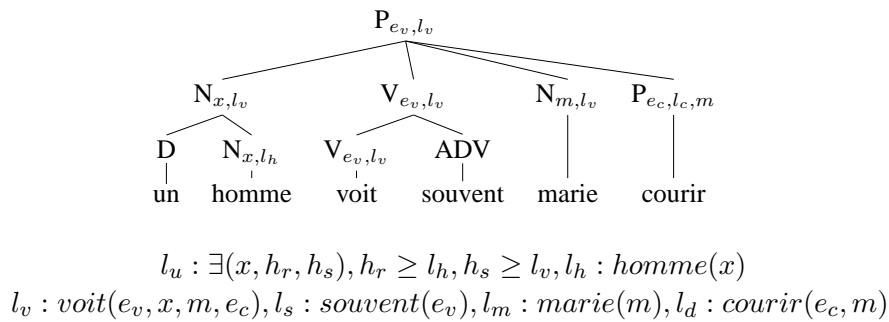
$P_{e_v,l_v}$

$N_{x,l_v}$ $V_{e_v,l_v}$ $N_{m,l_v}$ $P_{e_c,l_c,m}$

D $N_{x,l_h}$ $V_{e_v,l_v}$ ADV

un homme voit souvent marie courir

$l_u : \exists(x, h_r, h_s), h_r \geq l_h, h_s \geq l_v, l_h : homme(x)$
$l_v : voit(e_v, x, m, e_c), l_s : souvent(e_v), l_m : marie(m), l_d : courir(e_c, m)$